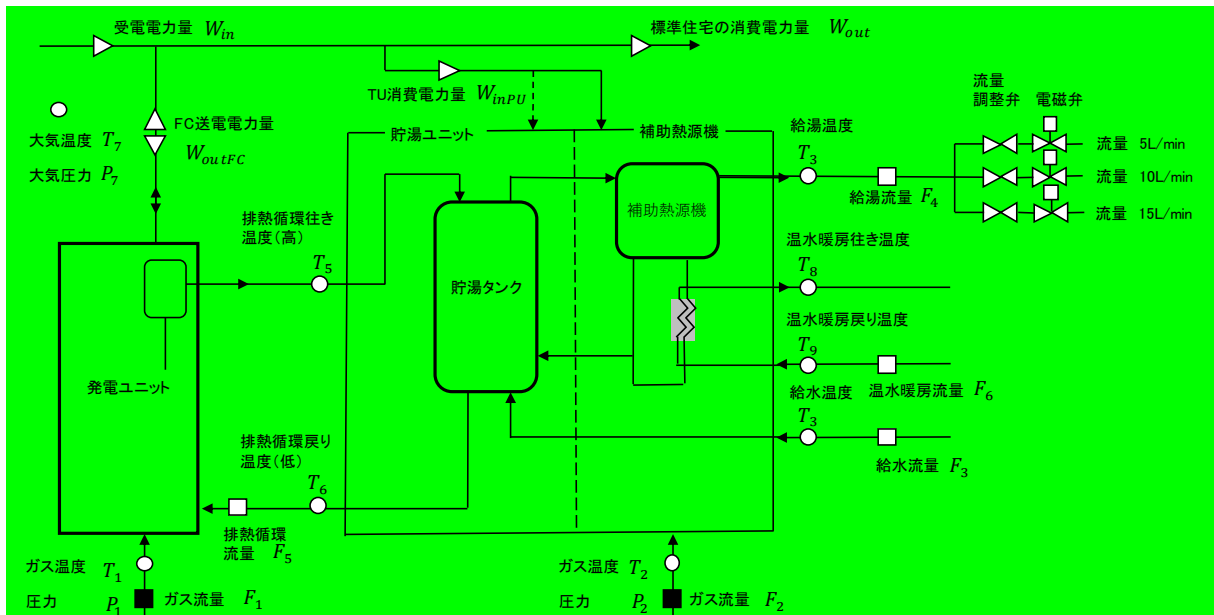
受電電力量 $W_{in}$

標準住宅の消費電力量 $W_{out}$

TU消費電力量 $W_{inPU}$

FC送電電力量 $W_{outFC}$

大気温度 $T_7$

大気圧力 $P_7$

貯湯ユニット

補助熱源機

給湯温度 $T_3$

流量調整弁

電磁弁

流量 5L/min

流量 10L/min

流量 15L/min

給湯流量 $F_4$

補助熱源機

排熱循環往き温度(高)

$T_5$

貯湯タンク

温水暖房往き温度

$T_8$

温水暖房戻り温度

$T_9$

発電ユニット

給水温度

温水暖房流量 $F_6$

$T_3$

排熱循環戻り温度(低)

$T_6$

給水流量 $F_3$

排熱循環流量 $F_5$

ガス温度 $T_1$

圧力 $P_1$

ガス流量 $F_1$

ガス温度 $T_2$

圧力 $P_2$

ガス流量 $F_2$